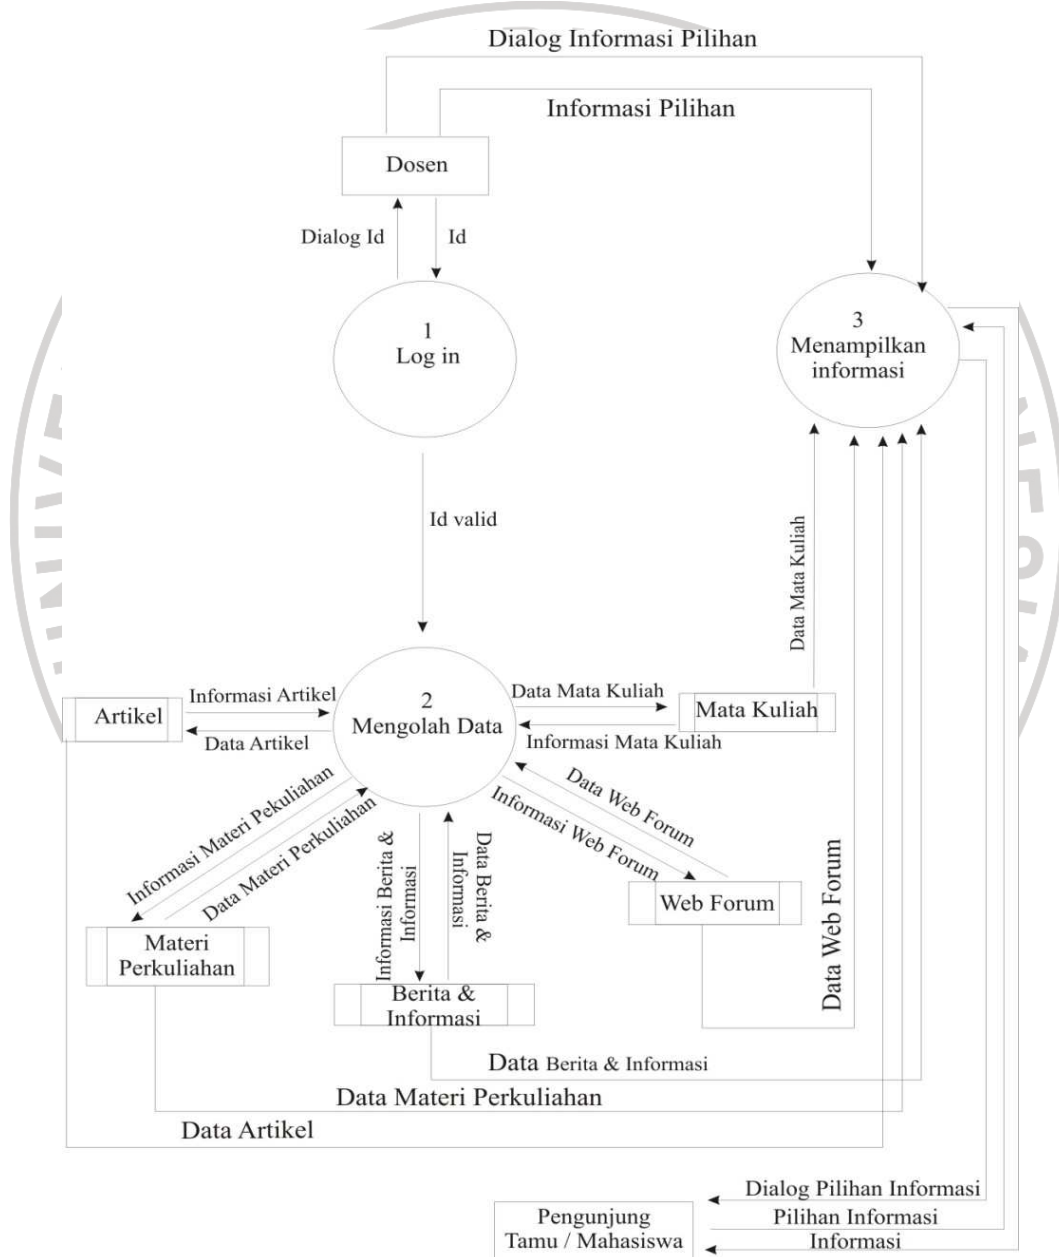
Dialog Informasi Pilihan

Informasi Pilihan

Dosen

Dialog Id

Id

1
Log in

3
Menampilkan informasi

Id valid

Data Mata Kuliah

Artikel

Informasi Artikel

Data Artikel

2
Mengolah Data

Data Mata Kuliah

Informasi Mata Kuliah

Mata Kuliah

Data Web Forum

Informasi Web Forum

Informasi Materi Perkuliahan

Data Materi Perkuliahan

Informasi Berita & Informasi

Data Berita & Informasi

Web Forum

Data Web Forum

Materi Perkuliahan

Berita & Informasi

Data Berita & Informasi

Data Materi Perkuliahan

Data Artikel

Dialog Pilihan Informasi

Pilihan Informasi

Informasi

Pengunjung Tamu / Mahasiswa